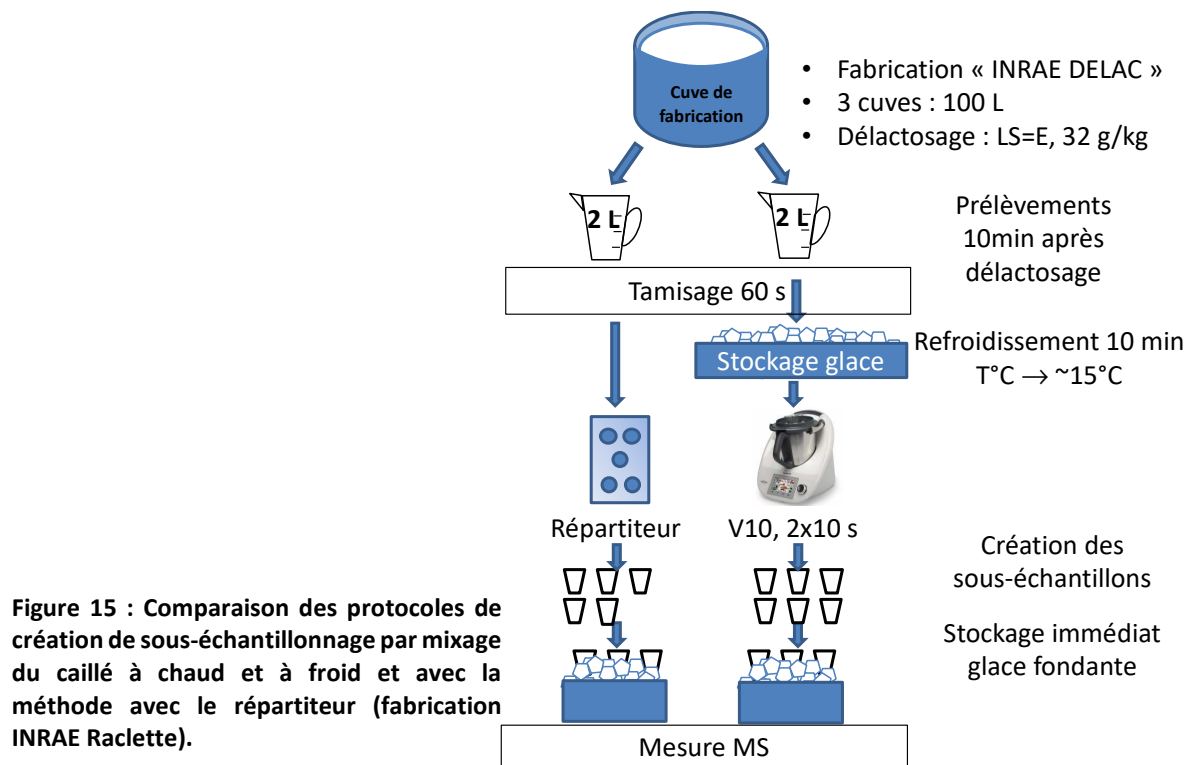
Cuve de fabrication

• Fabrication « INRAE DELAC »
• 3 cuves : 100 L
• Délactosage : LS=E, 32 g/kg

2 L

2 L

Prélèvements 10min après délactosage

Tamisage 60 s

Stockage glace

Refroidissement 10 min
T°C → ~15°C

Répartiteur

V10, 2x10 s

Création des sous-échantillons

Stockage immédiat glace fondante

Figure 15 : Comparaison des protocoles de création de sous-échantillonnage par mixage du caillé à chaud et à froid et avec la méthode avec le répartiteur (fabrication INRAE Raclette).

Mesure MS